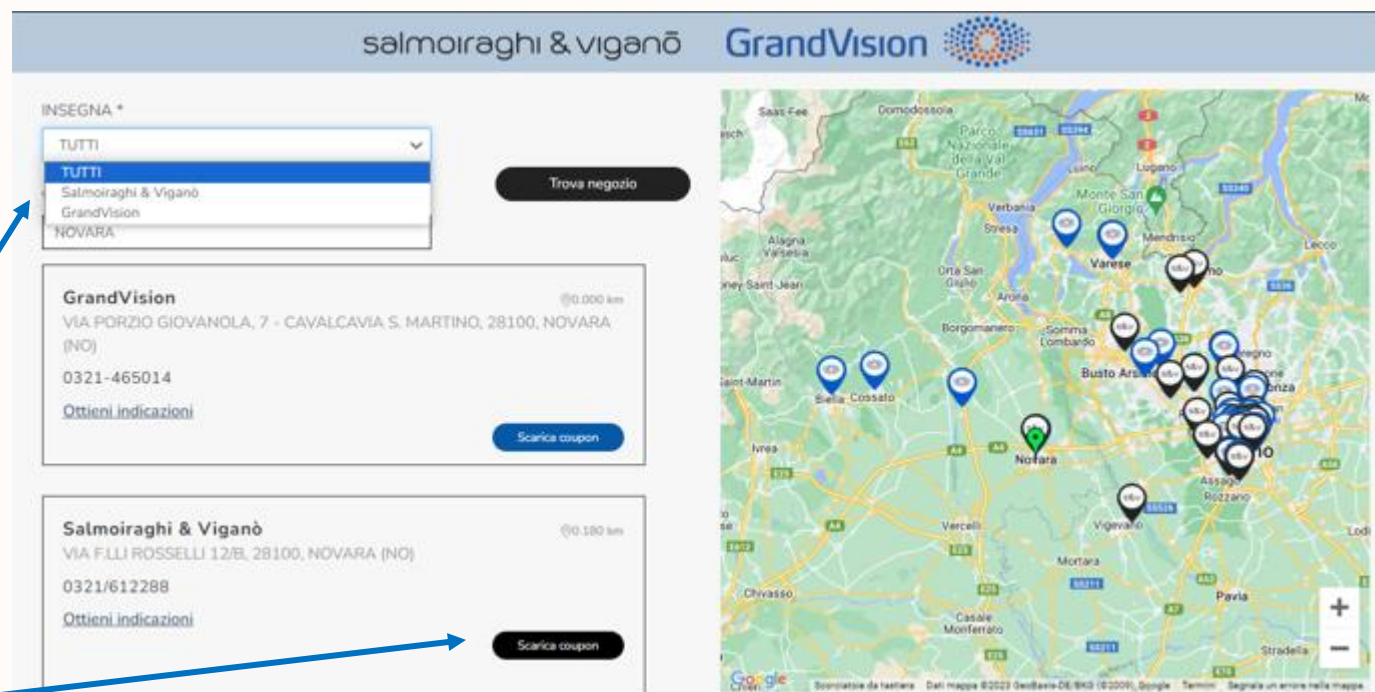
salmoiraghi & viganò GrandVision

INSEGNA *

TUTTI

TUTTI
Salmoiraghi & Viganò
GrandVision

Trova negozio

NOVARA

GrandVision
0.000 km
VIA PORZIO GIOVANOLA, 7 - CAVALCAVIA S. MARTINO, 28100, NOVARA (NO)
0321-465014
Ottieni indicazioni
Scarica coupon

Salmoiraghi & Viganò
0.180 km
VIA F.LLI ROSSELLI 12/B, 28100, NOVARA (NO)
0321/612288
Ottieni indicazioni
Scarica coupon

Saas-Fee
Domodossola
Parco Nazionale della Val Grande
Lugano
Monte San Giorgio
Verbania
Stresa
Mendrisio
Alagna Valsesia
Varese
Lecco
Orta San Giulio
Arona
Borgomanero
Somma Lombardo
Busto Arsizio
Biella
Cossato
Saint-Martin
Ivrea
Novara
Vercelli
Vigevano
Assago
Rozzano
Mortara
Chivasso
Casale Monferrato
Pavia
Stradella
Lodi
+
−
Google
Scorciatoie da tastiera
Dati mappa ©2023 GeoBasis-DE/BKG (©2009), Google
Termini
Segnala un errore nella mappa